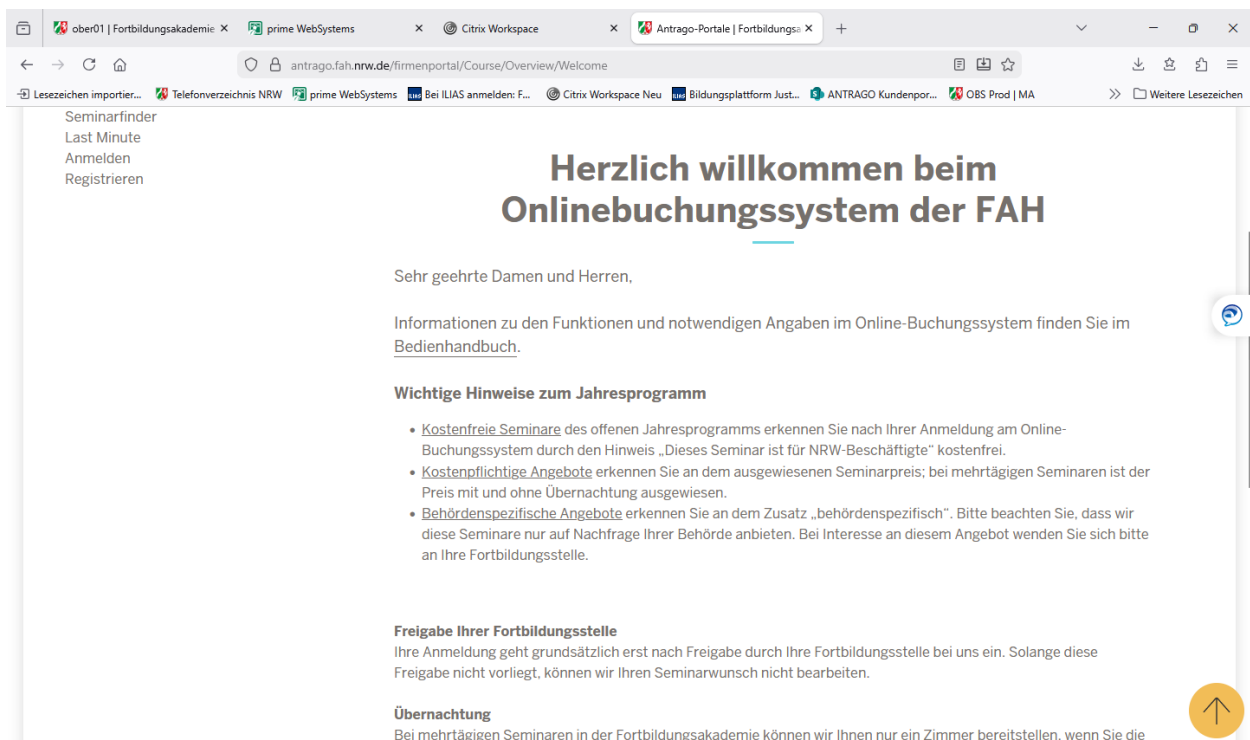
ober01 | Fortbildungsakademie ×
prime WebSystems ×
Citrix Workspace ×
Antrago-Portale | Fortbildungsa ×
+

antrago.fah.nrw.de/firmenportal/Course/Overview/Welcome

Lesezeichen importier... Telefonverzeichnis NRW prime WebSystems Bei ILIAS anmelden: F... Citrix Workspace Neu Bildungsplattform Just... ANTRAGO Kundenpor... OBS Prod | MA Weitere Lesezeichen

Seminarfinder
Last Minute
Anmelden
Registrieren

Herzlich willkommen beim Onlinebuchungssystem der FAH

Sehr geehrte Damen und Herren,

Informationen zu den Funktionen und notwendigen Angaben im Online-Buchungssystem finden Sie im Bedienhandbuch.

Wichtige Hinweise zum Jahresprogramm

• Kostenfreie Seminare des offenen Jahresprogramms erkennen Sie nach Ihrer Anmeldung am Online-Buchungssystem durch den Hinweis „Dieses Seminar ist für NRW-Beschäftigte" kostenfrei.
• Kostenpflichtige Angebote erkennen Sie an dem ausgewiesenen Seminarpreis; bei mehrtägigen Seminaren ist der Preis mit und ohne Übernachtung ausgewiesen.
• Behördenspezifische Angebote erkennen Sie an dem Zusatz „behördenspezifisch". Bitte beachten Sie, dass wir diese Seminare nur auf Nachfrage Ihrer Behörde anbieten. Bei Interesse an diesem Angebot wenden Sie sich bitte an Ihre Fortbildungsstelle.

Freigabe Ihrer Fortbildungsstelle
Ihre Anmeldung geht grundsätzlich erst nach Freigabe durch Ihre Fortbildungsstelle bei uns ein. Solange diese Freigabe nicht vorliegt, können wir Ihren Seminarwunsch nicht bearbeiten.

Übernachtung
Bei mehrtägigen Seminaren in der Fortbildungsakademie können wir Ihnen nur ein Zimmer bereitstellen, wenn Sie die